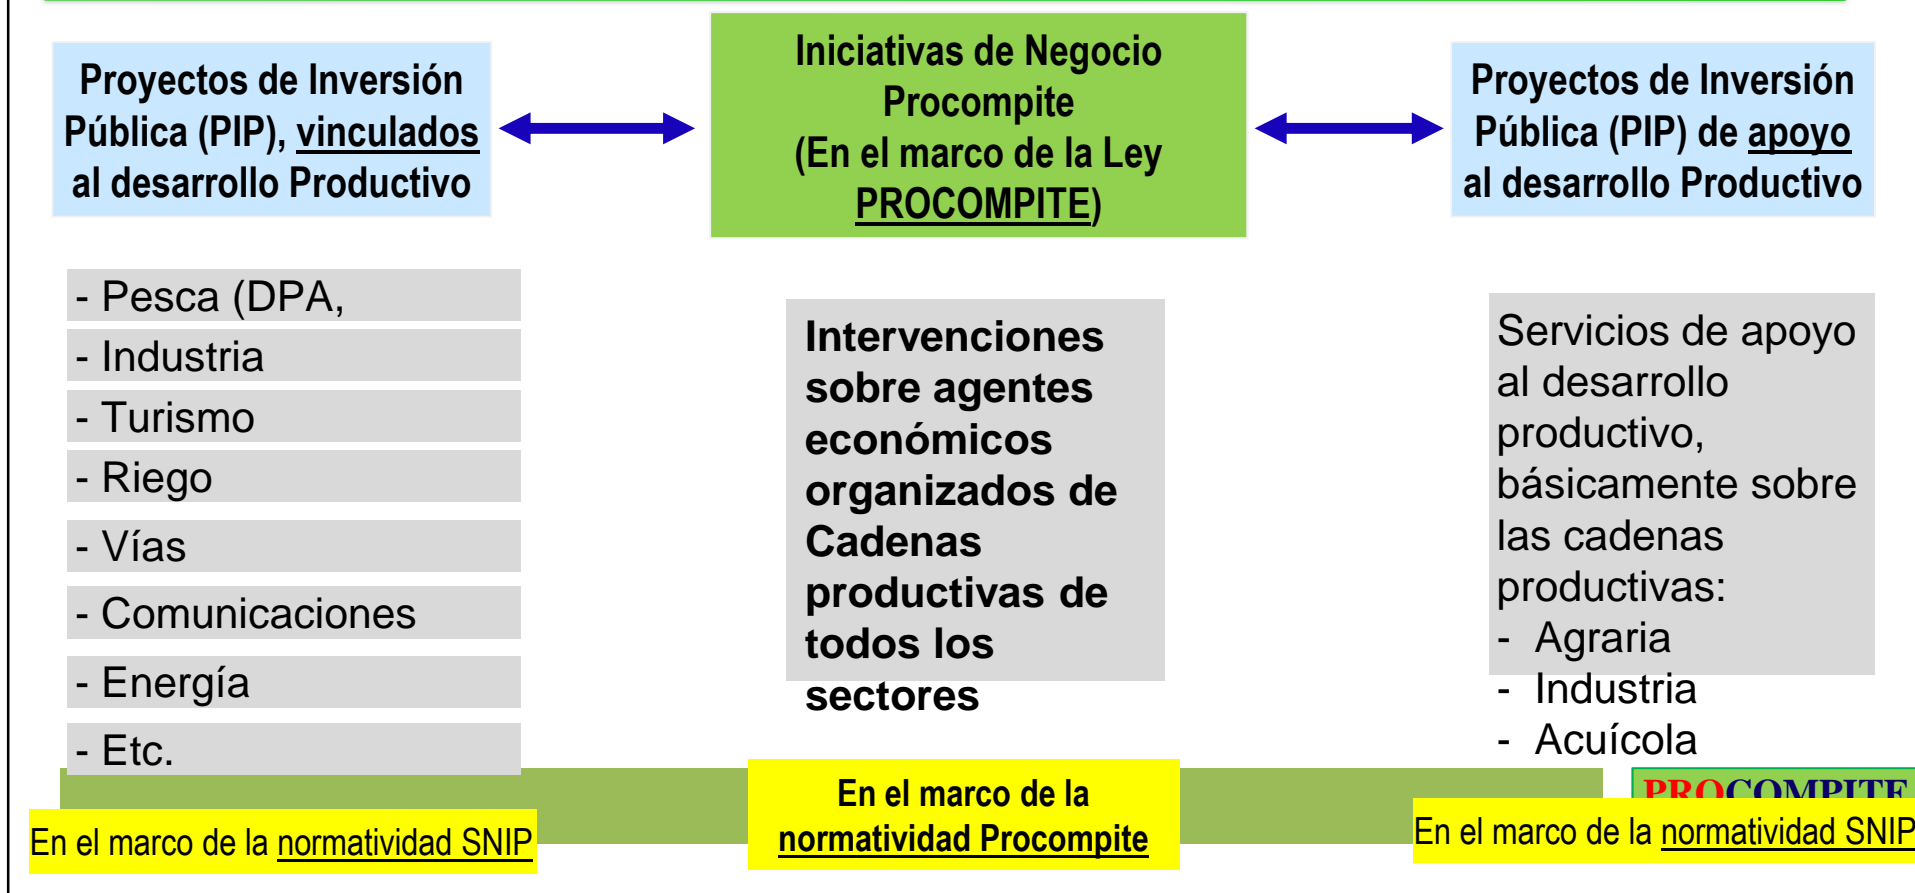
Proyectos de Inversión Pública (PIP), vinculados al desarrollo Productivo

Iniciativas de Negocio Procompite (En el marco de la Ley PROCOMPITE)

Proyectos de Inversión Pública (PIP) de apoyo al desarrollo Productivo

- Pesca (DPA,
- Industria
- Turismo
- Riego
- Vías
- Comunicaciones
- Energía
- Etc.

Intervenciones sobre agentes económicos organizados de Cadenas productivas de todos los sectores

Servicios de apoyo al desarrollo productivo, básicamente sobre las cadenas productivas:
- Agraria
- Industria
- Acuícola

PROCOMPITE

En el marco de la normatividad SNIP

En el marco de la normatividad Procompite

En el marco de la normatividad SNIP